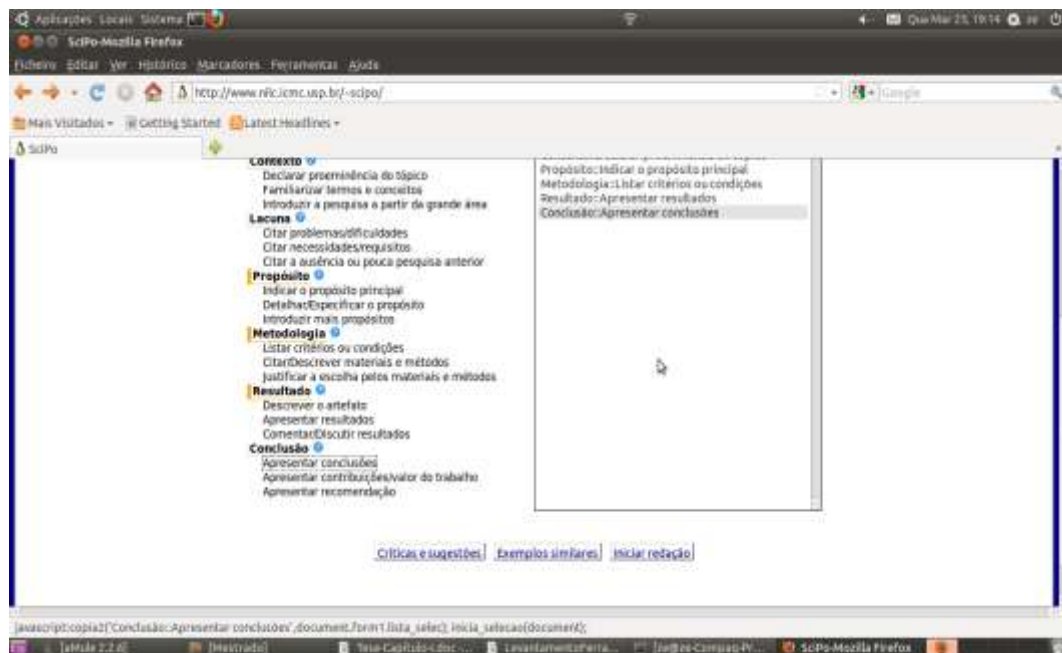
Aplicações Locais Sistema

Qua Mar 23, 19:14

SciPo-Mozilla Firefox

Ficheiro Editar Ver Histórico Marcadores Ferramentas Ajuda

http://www.nilc.icmc.usp.br/~scipo/

Google

Mais Visitados Getting Started Latest Headlines

SciPo

Contexto
Declarar proeminência do tópico
Familiarizar termos e conceitos
Introduzir a pesquisa a partir da grande área
Lacuna
Citar problemas/dificuldades
Citar necessidades/requisitos
Citar a ausência ou pouca pesquisa anterior
Propósito
Indicar o propósito principal
Detalhar/Especificar o propósito
Introduzir mais propósitos
Metodologia
Listar critérios ou condições
Citar/Descrever materiais e métodos
Justificar a escolha pelos materiais e métodos
Resultado
Descrever o artefato
Apresentar resultados
Comentar/Discutir resultados
Conclusão
Apresentar conclusões
Apresentar contribuições/valor do trabalho
Apresentar recomendação

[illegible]
Propósito::Indicar o propósito principal
Metodologia::Listar critérios ou condições
Resultado::Apresentar resultados
Conclusão::Apresentar conclusões

Críticas e sugestões | Exemplos similares | Iniciar redação

javascript:copia2('Conclusão::Apresentar conclusões',document.form1.lista_selec); inicia_selecao(document);

[aMule 2.2.6] [Mestrado] Tese-Capitulo-Cdoc ... LevantamentoFerra... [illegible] SciPo-Mozilla Firefox